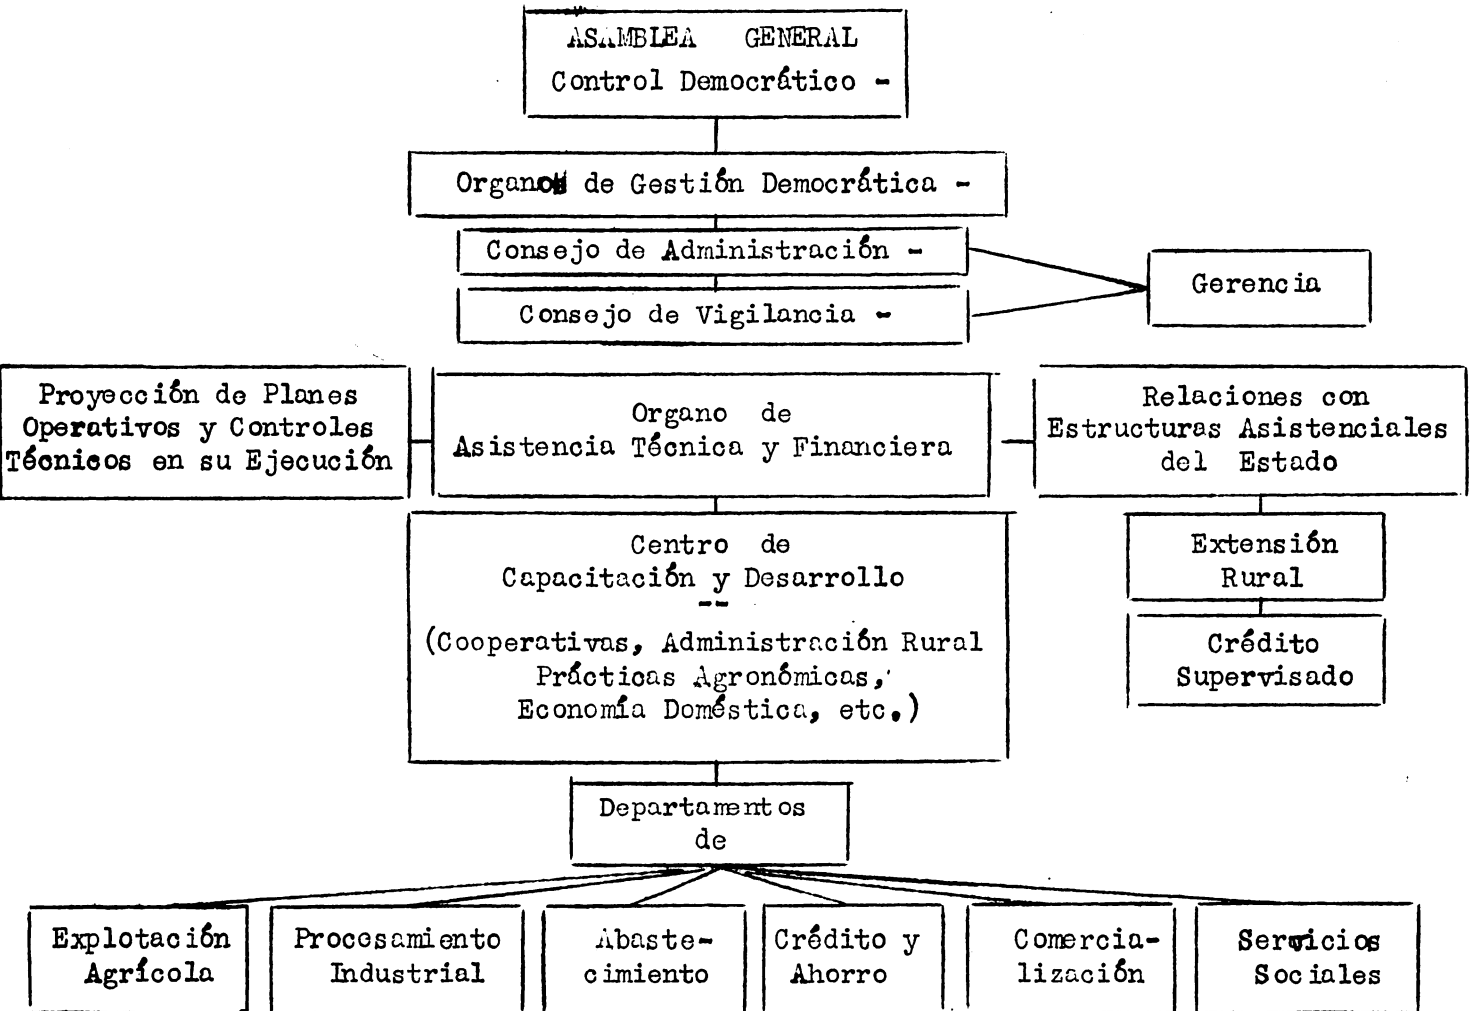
ASAMBLEA GENERAL
Control Democrático -

Organos de Gestión Democrática -

Consejo de Administración -

Consejo de Vigilancia -

Gerencia

Proyección de Planes Operativos y Controles Técnicos en su Ejecución

Organo de Asistencia Técnica y Financiera

Relaciones con Estructuras Asistenciales del Estado

Extensión Rural

Crédito Supervisado

Centro de Capacitación y Desarrollo
--
(Cooperativas, Administración Rural Prácticas Agronómicas, Economía Doméstica, etc.)

Departamentos de

Explotación Agrícola

Procesamiento Industrial

Abastecimiento

Crédito y Ahorro

Comercialización

Servicios Sociales